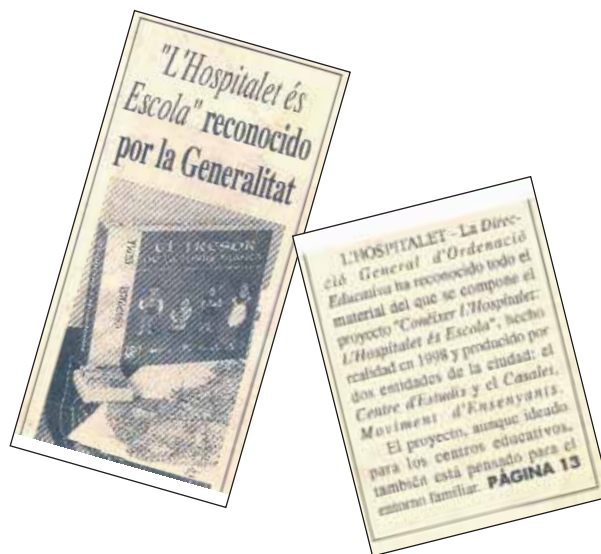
"L'Hospitalet és Escola" reconocido por la Generalitat

EL TRESOR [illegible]

L'HOSPITALET – La Direcció General d'Ordenació Educativa ha reconocido todo el material del que se compone el proyecto "Conèixer l'Hospitalet: l'Hospitalet és Escola", hecho realidad en 1998 y producido por dos entidades de la ciudad: el Centre d'Estudis y el Casal es Moviment d'Ensenyants.

El proyecto, aunque ideado para los centros educativos, también está pensado para el entorno familiar. PÁGINA 13